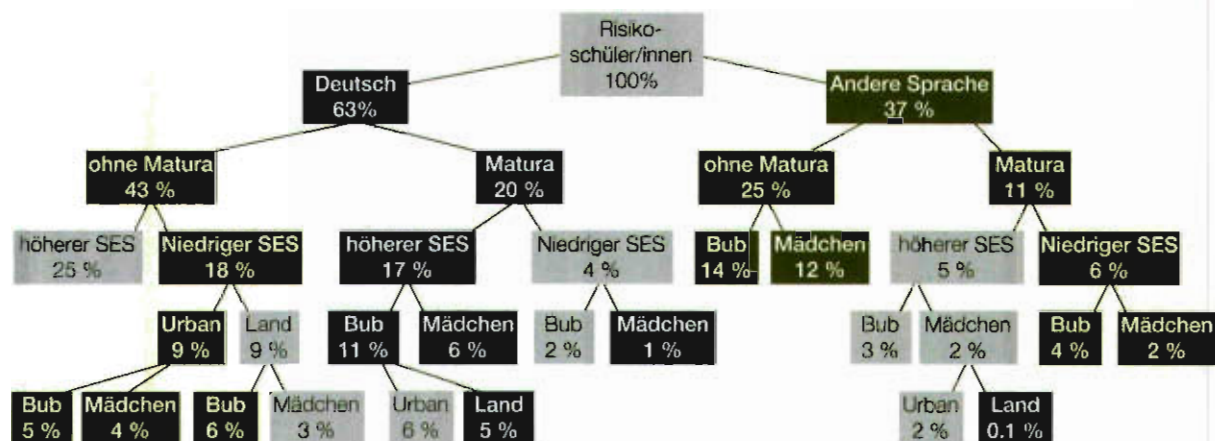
Risikoschüler/innen
100%

Deutsch
63%

Andere Sprache
37 %

ohne Matura
43 %

Matura
20 %

ohne Matura
25 %

Matura
11 %

höherer SES
25 %

Niedriger SES
18 %

höherer SES
17 %

Niedriger SES
4 %

Bub
14 %

Mädchen
12 %

höherer SES
5 %

Niedriger SES
6 %

Urban
9 %

Land
9 %

Bub
11 %

Mädchen
6 %

Bub
2 %

Mädchen
1 %

Bub
3 %

Mädchen
2 %

Bub
4 %

Mädchen
2 %

Bub
5 %

Mädchen
4 %

Bub
6 %

Mädchen
3 %

Urban
6 %

Land
5 %

Urban
2 %

Land
0.1 %